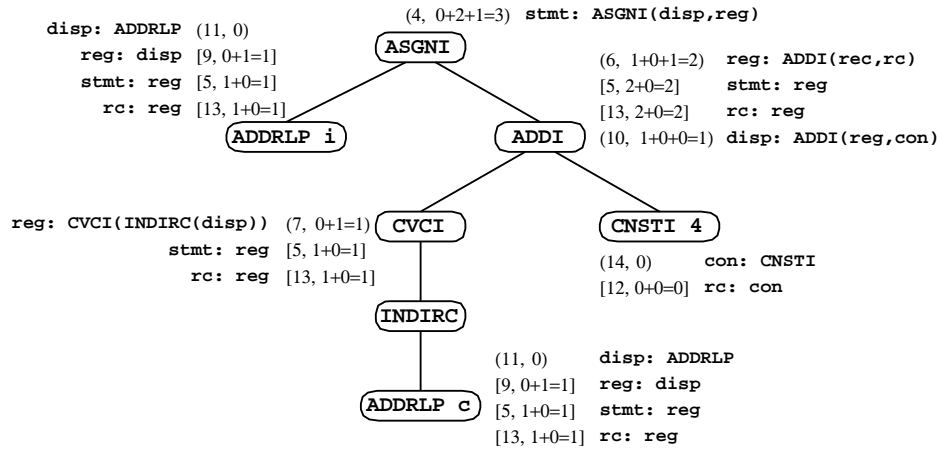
(4, 0+2+1=3) stmt: ASGNI(disp,reg)

ASGNI

disp: ADDRLP (11, 0)
reg: disp [9, 0+1=1]
stmt: reg [5, 1+0=1]
rc: reg [13, 1+0=1]

ADDRLP i

(6, 1+0+1=2) reg: ADDI(rec,rc)
[5, 2+0=2] stmt: reg
[13, 2+0=2] rc: reg
(10, 1+0+0=1) disp: ADDI(reg,con)

ADDI

reg: CVCI(INDIRC(disp)) (7, 0+1=1)
stmt: reg [5, 1+0=1]
rc: reg [13, 1+0=1]

CVCI

CNSTI 4

(14, 0) con: CNSTI
[12, 0+0=0] rc: con

INDIRC

ADDRLP c

(11, 0) disp: ADDRLP
[9, 0+1=1] reg: disp
[5, 1+0=1] stmt: reg
[13, 1+0=1] rc: reg